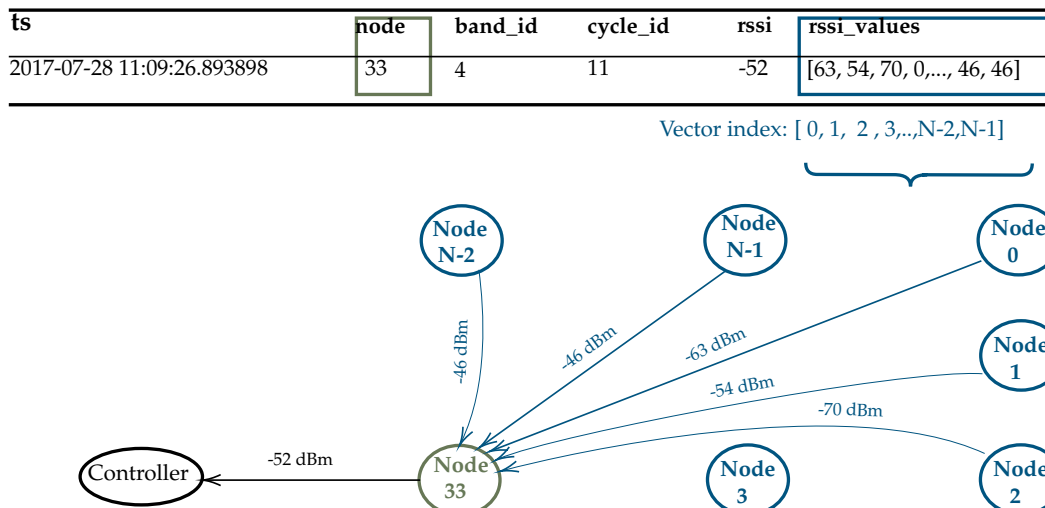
| ts | node | band_id | cycle_id | rssi | rssi_values |
|---|---|---|---|---|---|
| 2017-07-28 11:09:26.893898 | 33 | 4 | 11 | -52 | [63, 54, 70, 0,..., 46, 46] |

Vector index: [ 0, 1, 2 , 3,..,N-2,N-1]

Node N-2

Node N-1

Node 0

Node 1

Node 2

Node 3

Node 33

Controller

-46 dBm

-46 dBm

-63 dBm

-54 dBm

-70 dBm

-52 dBm